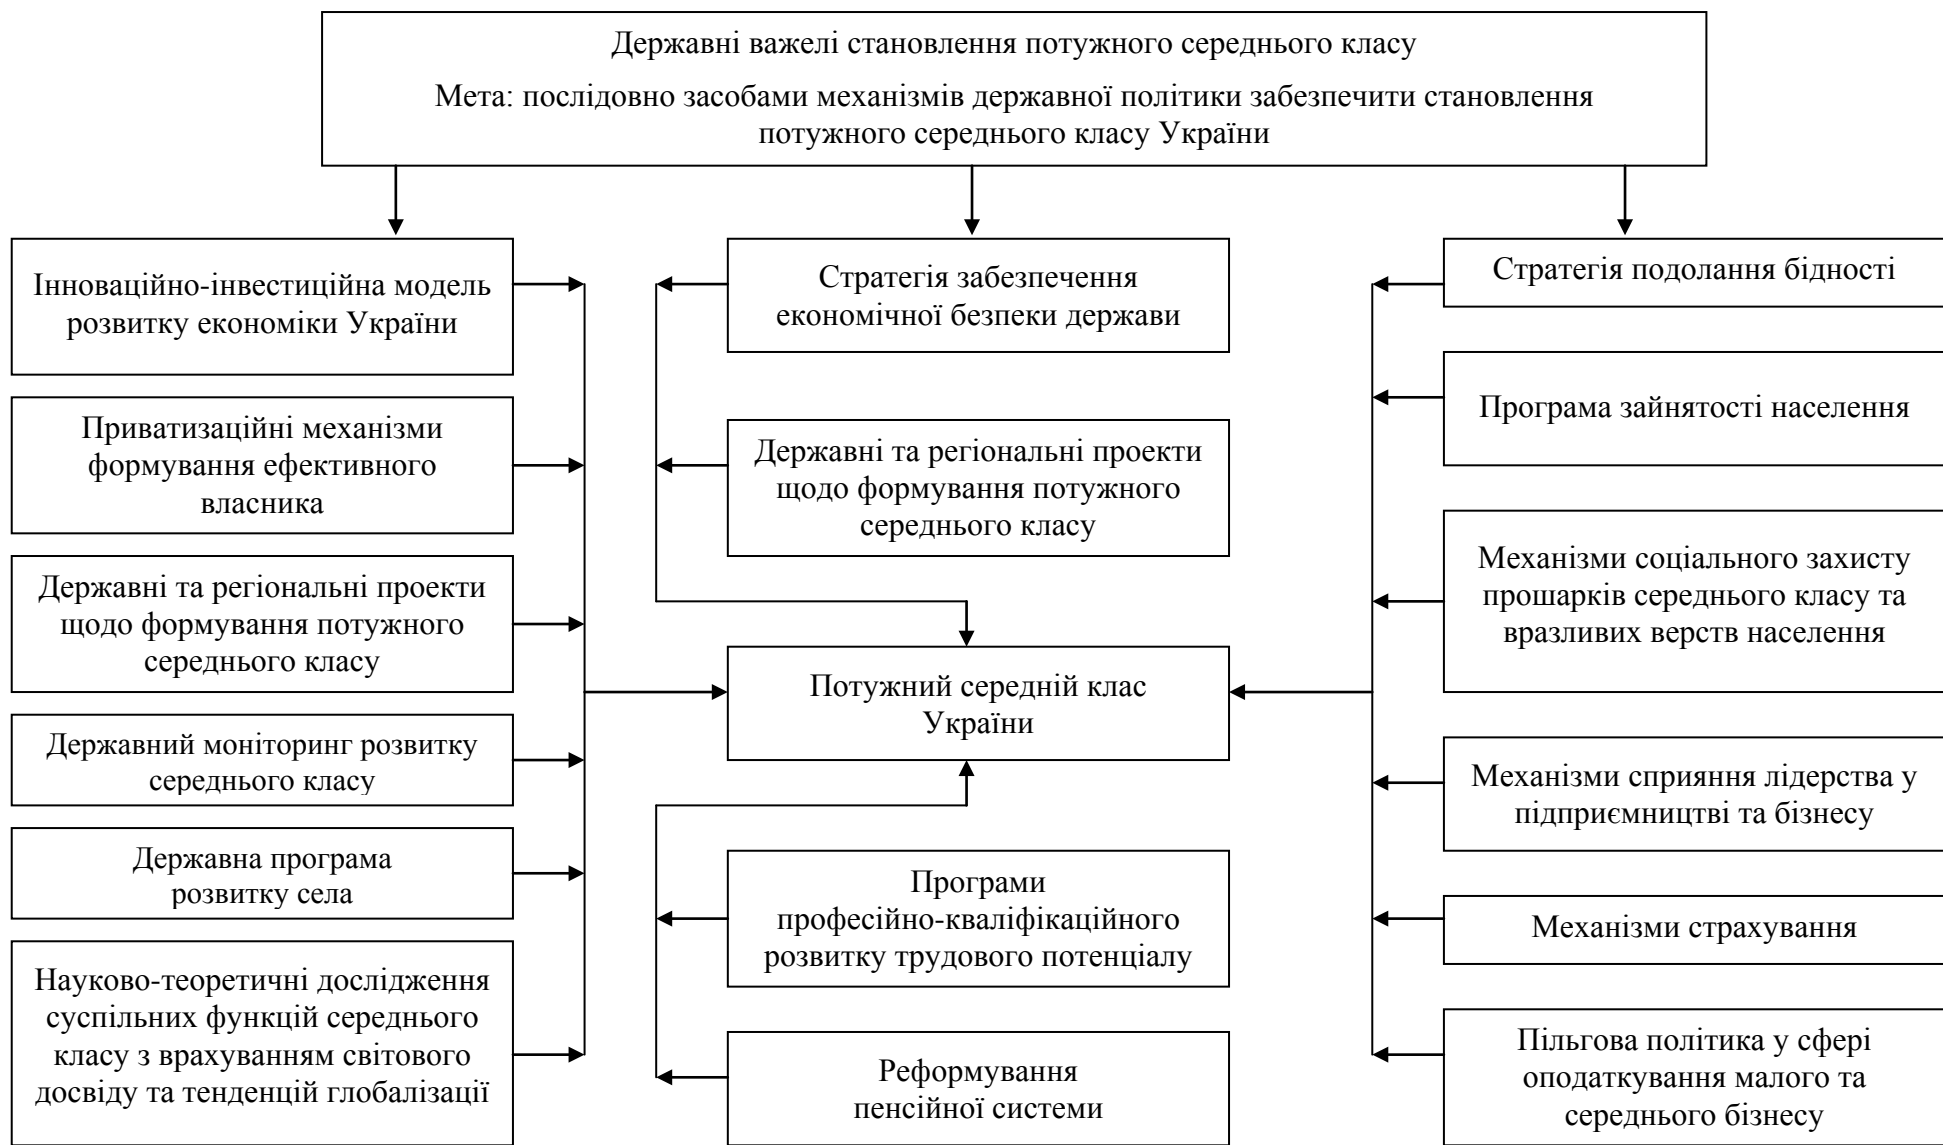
Державні важелі становлення потужного середнього класу

Мета: послідовно засобами механізмів державної політики забезпечити становлення потужного середнього класу України

Інноваційно-інвестиційна модель розвитку економіки України

Приватизаційні механізми формування ефективного власника

Державні та регіональні проекти щодо формування потужного середнього класу

Державний моніторинг розвитку середнього класу

Державна програма розвитку села

Науково-теоретичні дослідження суспільних функцій середнього класу з врахуванням світового досвіду та тенденцій глобалізації

Стратегія забезпечення економічної безпеки держави

Державні та регіональні проекти щодо формування потужного середнього класу

Потужний середній клас України

Програми професійно-кваліфікаційного розвитку трудового потенціалу

Реформування пенсійної системи

Стратегія подолання бідності

Програма зайнятості населення

Механізми соціального захисту прошарків середнього класу та вразливих верств населення

Механізми сприяння лідерства у підприємництві та бізнесу

Механізми страхування

Пільгова політика у сфері оподаткування малого та середнього бізнесу